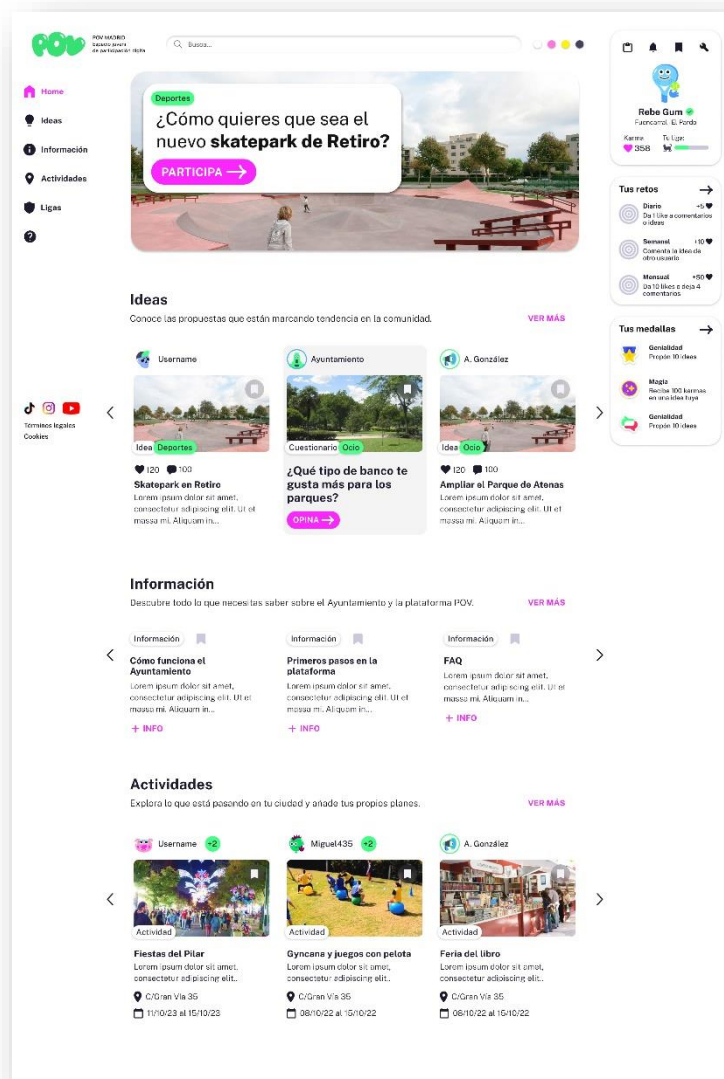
POV

POV MADRID
Espacio abierto de participación digital

Busca...

Home
Ideas
Información
Actividades
Ligas

Términos legales
Cookies

Deportes
¿Cómo quieres que sea el nuevo **skatepark de Retiro?**
PARTICIPA →

Rebe Gum
Fuencarral. El Pardo
Karma 358
Tu Liga

Tus retos →
Diario +5
Da 1 like a comentarios o ideas
Semanal +10
Comenta la idea de otro usuario
Mensual +50
Da 10 likes y deja 4 comentarios

Tus medallas →
Genialidad
Propón 10 ideas
Magia
Recibe 100 karmas en una idea tuya
Genialidad
Propón 10 ideas

Ideas
Conoce las propuestas que están marcando tendencia en la comunidad.
VER MÁS

Username
Idea Deportes
120 100
Skatepark en Retiro
Lorem ipsum dolor sit amet, consectetur adipiscing elit. Ut et massa mi. Aliquam in...

Ayuntamiento
Cuestionario Ocio
¿Qué tipo de banco te gusta más para los parques?
OPINA →

A. González
Idea Ocio
120 100
Ampliar el Parque de Atenas
Lorem ipsum dolor sit amet, consectetur adipiscing elit. Ut et massa mi. Aliquam in...

Información
Descubre todo lo que necesitas saber sobre el Ayuntamiento y la plataforma POV.
VER MÁS

Información
Cómo funciona el Ayuntamiento
Lorem ipsum dolor sit amet, consectetur adipiscing elit. Ut et massa mi. Aliquam in...
+ INFO

Información
Primeros pasos en la plataforma
Lorem ipsum dolor sit amet, consectetur adipiscing elit. Ut et massa mi. Aliquam in...
+ INFO

Información
FAQ
Lorem ipsum dolor sit amet, consectetur adipiscing elit. Ut et massa mi. Aliquam in...
+ INFO

Actividades
Explora lo que está pasando en tu ciudad y añade tus propios planes.
VER MÁS

Username +2
Actividad
Fiestas del Pilar
Lorem ipsum dolor sit amet, consectetur adipiscing elit..
C/Gran Vía 35
11/10/23 al 15/10/23

Miguel435 +2
Actividad
Gyncana y juegos con pelota
Lorem ipsum dolor sit amet, consectetur adipiscing elit..
C/Gran Vía 35
08/10/22 al 15/10/22

A. González
Actividad
Feria del libro
Lorem ipsum dolor sit amet, consectetur adipiscing elit..
C/Gran Vía 35
08/10/22 al 15/10/22